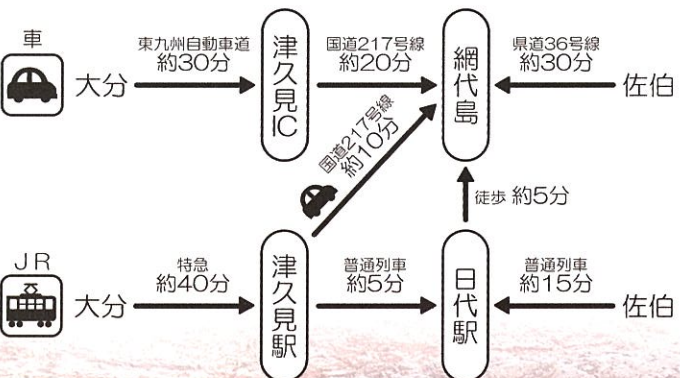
車

大分

東九州自動車道
約30分

津久見IC

国道217号線
約20分

網代島

県道36号線
約30分

佐伯

国道217号線
約10分

徒歩 約5分

JR

大分

特急
約40分

津久見駅

普通列車
約5分

日代駅

普通列車
約15分

佐伯